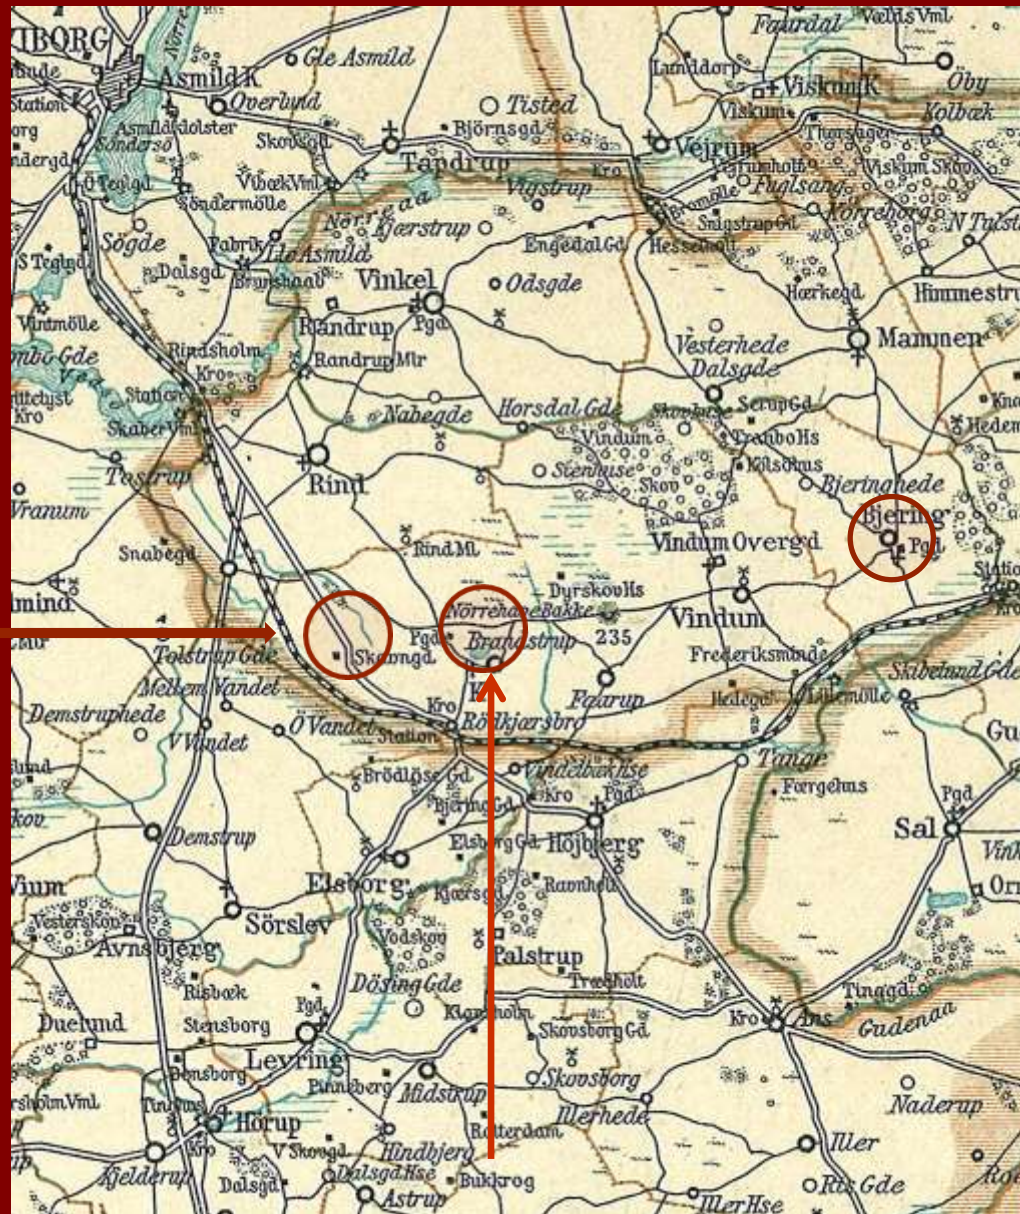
VIBORG
Asmild K.
Gle Asmild
Overlund
Tisted
Faardal
Vælds Vml
Landdorp
Viskum K
Öby
Viskum
Kolbæk
Station
Asmildklolster
Sönderso
Skovsgd
Björnsgd
Tapdrup
Vejrum
Frisholt
Thorsager
Viskum Skov
Vibæk Vml
Vigstrup
Kro
Fulsang
Tegld
Söndermölle
Nörreaa
Kjerstrup
Bramölle
Snigstrup Gd
Nörreborg
N Tulst
Sögde
Fabrik
Lle Asmild
Engedal Gd
Hessellholt
S Tegld
Dalsgd
Brusshaab
Vinkel
Odsgde
Hærkegd
Himmestrup
Vindmölle
Pgd
Randrup
Mammen
Rindsholm
Randrup Mlr
Vesterhede
Dalsgde
Kro
Station
Nabegde
Horsdal Gde
Skovhuse
Serup Gd
Knud
Skaber Vml
Vindum
Tranbo Hs
Heden
Tostrup
Rind
Stenhuse
Skov
Kilsdms
Bjeringhede
Vranum
Rind Ml
Bjerring
Pgd
Snabegd
Vindum Overgd
Station
Dyrskovlls
Nörrehave Bakke
Vindum
Pgd
Brandstrup
235
Tolstrup Gde
Skovsgd
Frederiksminde
Skibelund Gde
Mellem Vandet
Faarup
Helegd
Lillemölle
Demstruphede
Kro
Rödkjærsbro
Ö Vandet
Station
V Vandet
Vindelbakhse
Tange
Brödlöse Gd
Kro
Pgd
Forrgelms
Bjering Gd
Pgd
Demstrup
Elsborg Gd
Höjbjerg
Sal
Elsborg
Ravnholt
Vium
Kjærsgd
Vesterskov
Sörslev
Vodskov
Avnsbjerg
Palstrup
Döfing Gde
Risbæk
Trœsholt
Pgd
Klaneholm
Tinggd
Duelund
Stensborg
Skovsborg Gd
Kro
Aas
Gudenaa
Levring
Dernsborg
Skovsborg
Naderup
Pinnisberg
Midstrup
Illerhede
Horup
Rotterdam
V Skovgd
Hindbjerg
Iller
Kjelderup
Kro
Dalsgd Hse
Bukkrog
Dalsgd
Astrup
Iller Hse
Ris Gde